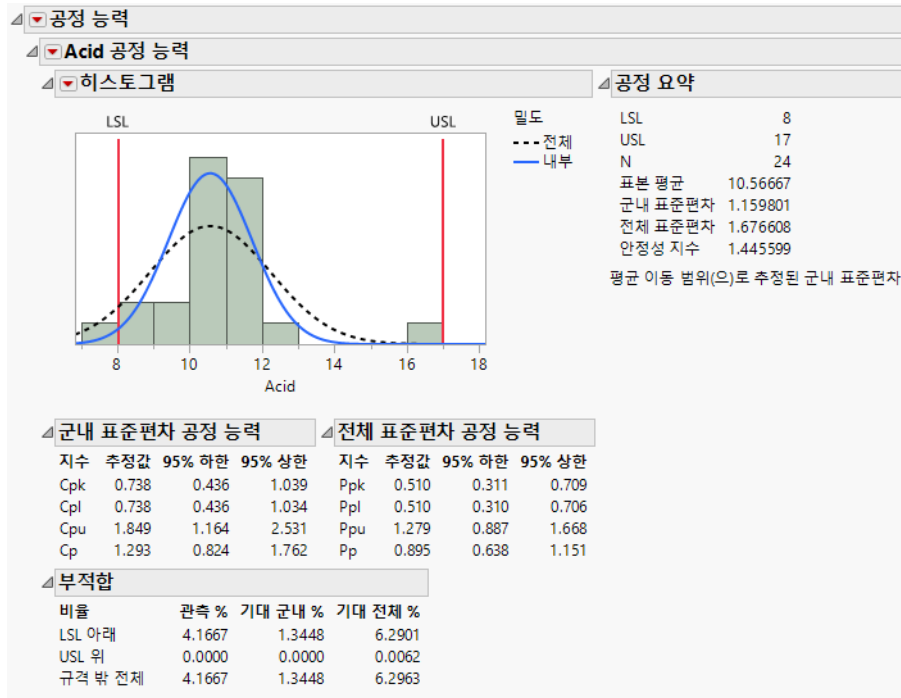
공정 능력

Acid 공정 능력

히스토그램

LSL USL

밀도
전체
내부

8 10 12 14 16 18
Acid

공정 요약

| | |
|---|---|
| LSL | 8 |
| USL | 17 |
| N | 24 |
| 표본 평균 | 10.56667 |
| 군내 표준편차 | 1.159801 |
| 전체 표준편차 | 1.676608 |
| 안정성 지수 | 1.445599 |

평균 이동 범위(으)로 추정된 군내 표준편차

군내 표준편차 공정 능력

| 지수 | 추정값 | 95% 하한 | 95% 상한 |
|---|---|---|---|
| Cpk | 0.738 | 0.436 | 1.039 |
| Cpl | 0.738 | 0.436 | 1.034 |
| Cpu | 1.849 | 1.164 | 2.531 |
| Cp | 1.293 | 0.824 | 1.762 |

전체 표준편차 공정 능력

| 지수 | 추정값 | 95% 하한 | 95% 상한 |
|---|---|---|---|
| Ppk | 0.510 | 0.311 | 0.709 |
| Ppl | 0.510 | 0.310 | 0.706 |
| Ppu | 1.279 | 0.887 | 1.668 |
| Pp | 0.895 | 0.638 | 1.151 |

부적합

| 비율 | 관측 % | 기대 군내 % | 기대 전체 % |
|---|---|---|---|
| LSL 아래 | 4.1667 | 1.3448 | 6.2901 |
| USL 위 | 0.0000 | 0.0000 | 0.0062 |
| 규격 밖 전체 | 4.1667 | 1.3448 | 6.2963 |